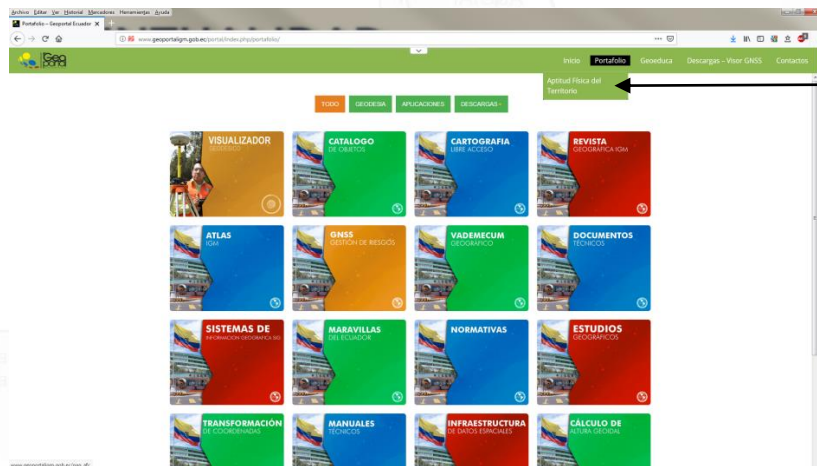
Archivo Editar Ver Historial Marcadores Herramientas Ayuda

Portafolio – Geoportal Ecuador

www.geoportaligm.gob.ec/portal/index.php/portafolio/

Geo portal

Inicio Portafolio Geoeduca Descargas - Visor GNSS Contactos

Aptitud Física del Territorio

TODO GEODESIA APLICACIONES DESCARGAS -

VISUALIZADOR GEOGRÁFICO

CATALOGO DE OBJETOS

CARTOGRAFIA LIBRE ACCESO

REVISTA GEOGRÁFICA IGM

ATLAS IGM

GNSS GESTIÓN DE RIESGOS

VADEMECUM GEOGRÁFICO

DOCUMENTOS TÉCNICOS

SISTEMAS DE INFORMACIÓN GEOGRÁFICA SIG

MARAVILLAS DEL ECUADOR

NORMATIVAS

ESTUDIOS GEOGRÁFICOS

TRANSFORMACIÓN DE COORDENADAS

MANUALES TÉCNICOS

INFRAESTRUCTURA DE DATOS ESPACIALES

CÁLCULO DE ALTURA GEOIDAL

www.geoportaligm.gob.ec/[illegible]